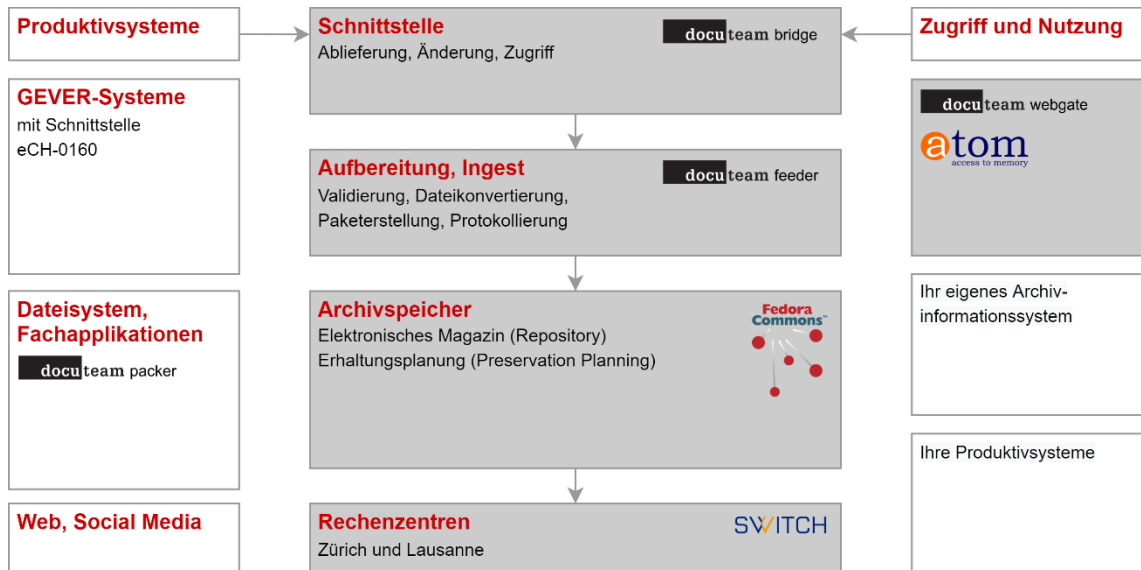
Produktivsysteme

GEVER-Systeme
mit Schnittstelle
eCH-0160

Dateisystem, Fachapplikationen

docuteam packer

Web, Social Media

Schnittstelle
Ablieferung, Änderung, Zugriff

docuteam bridge

Aufbereitung, Ingest
Validierung, Dateikonvertierung, Paketerstellung, Protokollierung

docuteam feeder

Archivspeicher
Elektronisches Magazin (Repository)
Erhaltungsplanung (Preservation Planning)

Fedora Commons

Rechenzentren
Zürich und Lausanne

SWITCH

Zugriff und Nutzung

docuteam webgate

atom
access to memory

Ihr eigenes Archivinformationssystem

Ihre Produktivsysteme